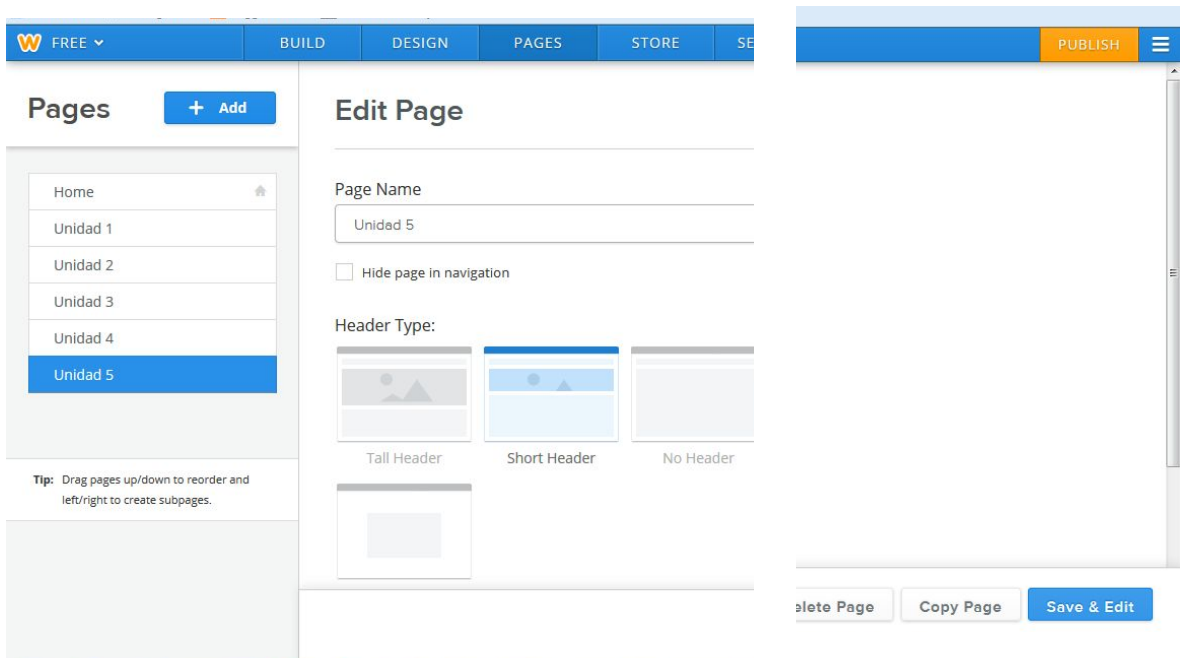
W FREE
BUILD
DESIGN
PAGES
STORE
SE
PUBLISH

Pages
+ Add

Home
Unidad 1
Unidad 2
Unidad 3
Unidad 4
Unidad 5

Tip: Drag pages up/down to reorder and left/right to create subpages.

Edit Page

Page Name
Unidad 5

Hide page in navigation

Header Type:

Tall Header
Short Header
No Header

elete Page
Copy Page
Save & Edit